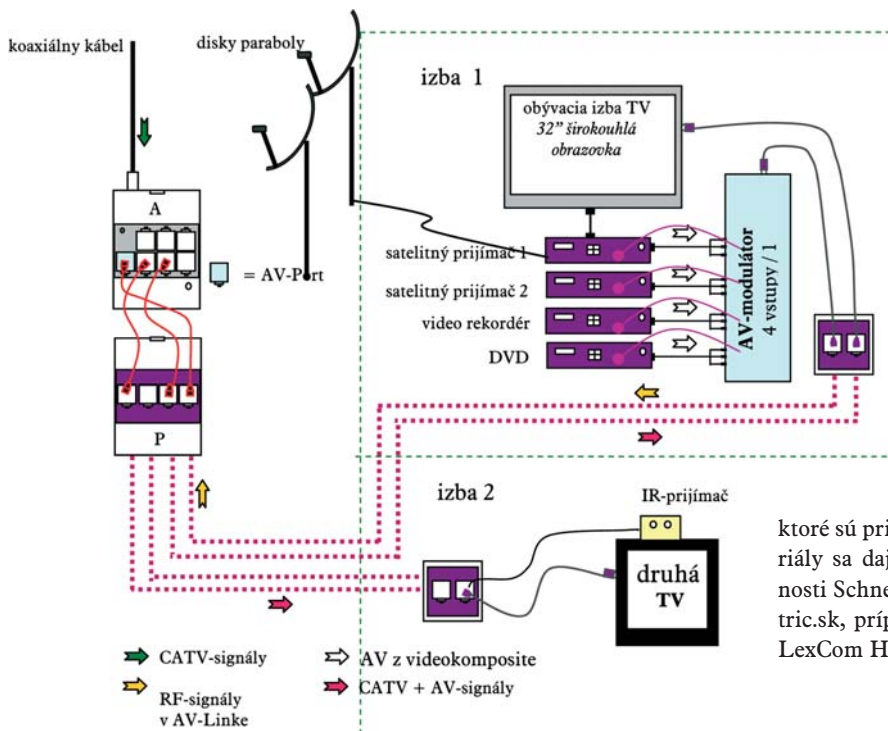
koaxiálny kábel

disky paraboly

izba 1

obývacia izba TV
32" širokouhlá obrazovka

A

= AV-Port

satelitný prijímač 1
satelitný prijímač 2
video rekordér
DVD

AV-modulátor
4 vstupy / 1

P

izba 2

IR-prijímač

druhá TV

CATV-signály
RF-signály v AV-Linke
AV z videokomposite
CATV + AV-signály

ktoré sú pri
riály sa daj
nosti Schne
tric.sk, príp
LexCom H